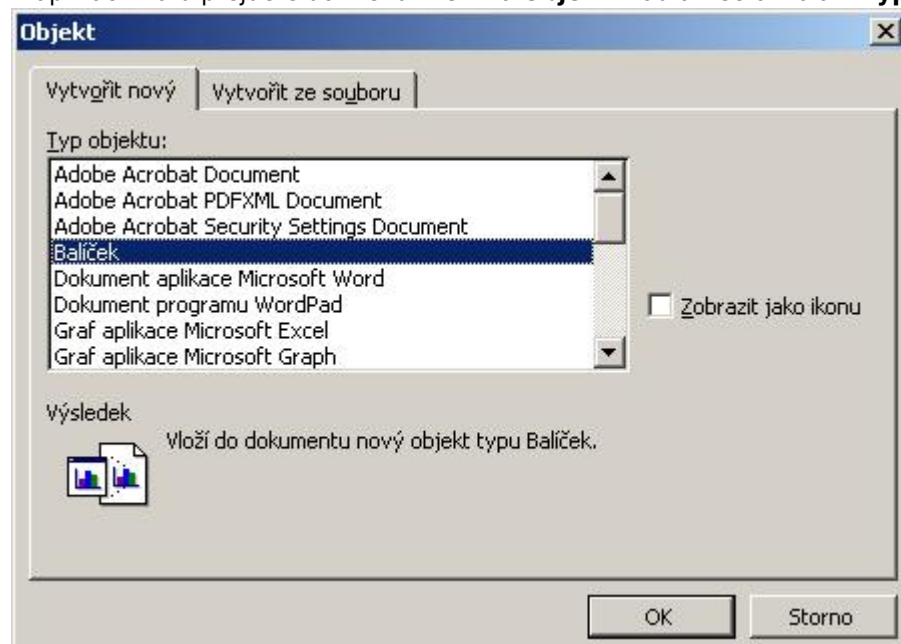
Objekt

×

Vytvořit nový | Vytvořit ze souboru

Typ objektu:

Adobe Acrobat Document
Adobe Acrobat PDFXML Document
Adobe Acrobat Security Settings Document
Balíček
Dokument aplikace Microsoft Word
Dokument programu WordPad
Graf aplikace Microsoft Excel
Graf aplikace Microsoft Graph

Zobrazit jako ikonu

Výsledek

Vloží do dokumentu nový objekt typu Balíček.

OK

Storno